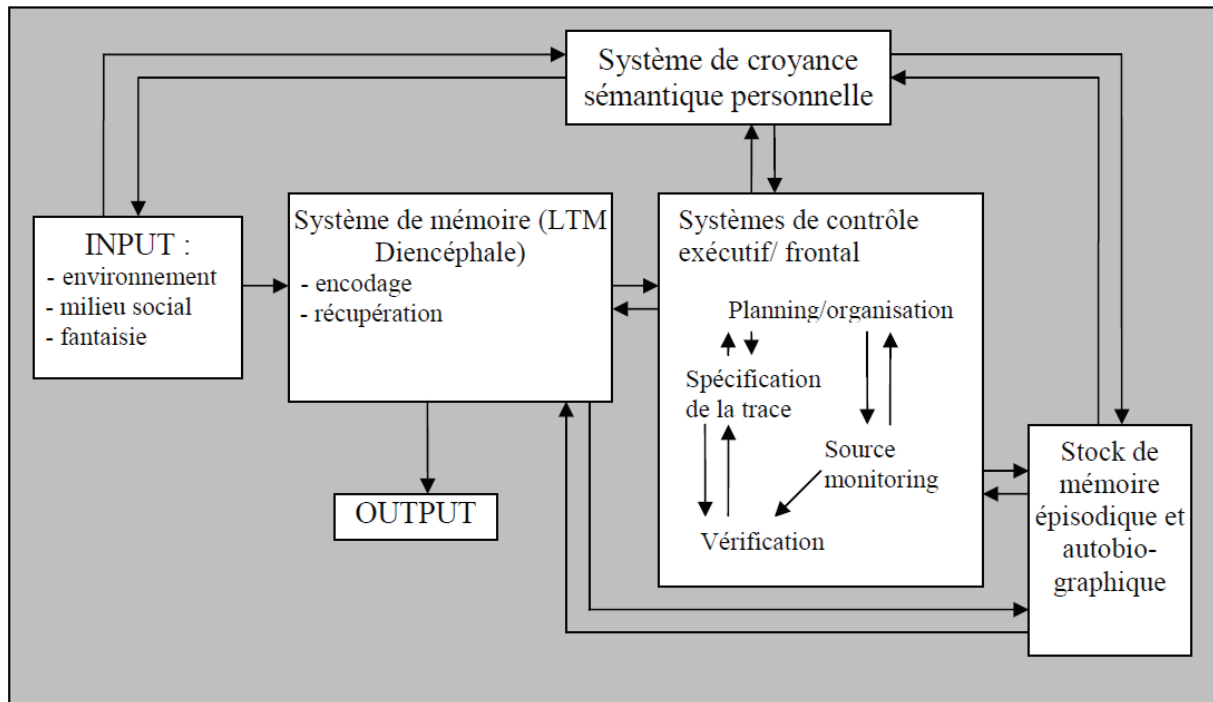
Système de croyance sémantique personnelle

INPUT :
- environnement
- milieu social
- fantaisie

Système de mémoire (LTM Diencéphale)
- encodage
- récupération

Systèmes de contrôle exécutif/ frontal

Planning/organisation

Spécification de la trace

Source monitoring

Vérification

OUTPUT

Stock de mémoire épisodique et autobiographique